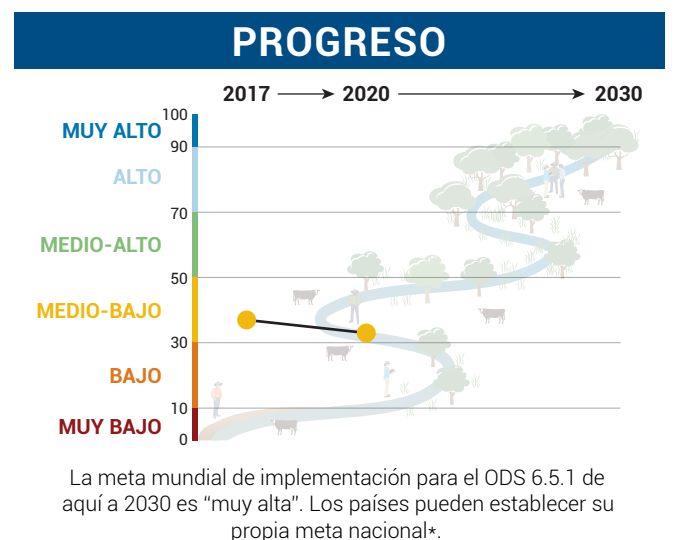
PROGRESO

2017 → 2020 → 2030

MUY ALTO
ALTO
MEDIO-ALTO
MEDIO-BAJO
BAJO
MUY BAJO

100
90
70
50
30
10
0

La meta mundial de implementación para el ODS 6.5.1 de aquí a 2030 es “muy alta”. Los países pueden establecer su propia meta nacional*.